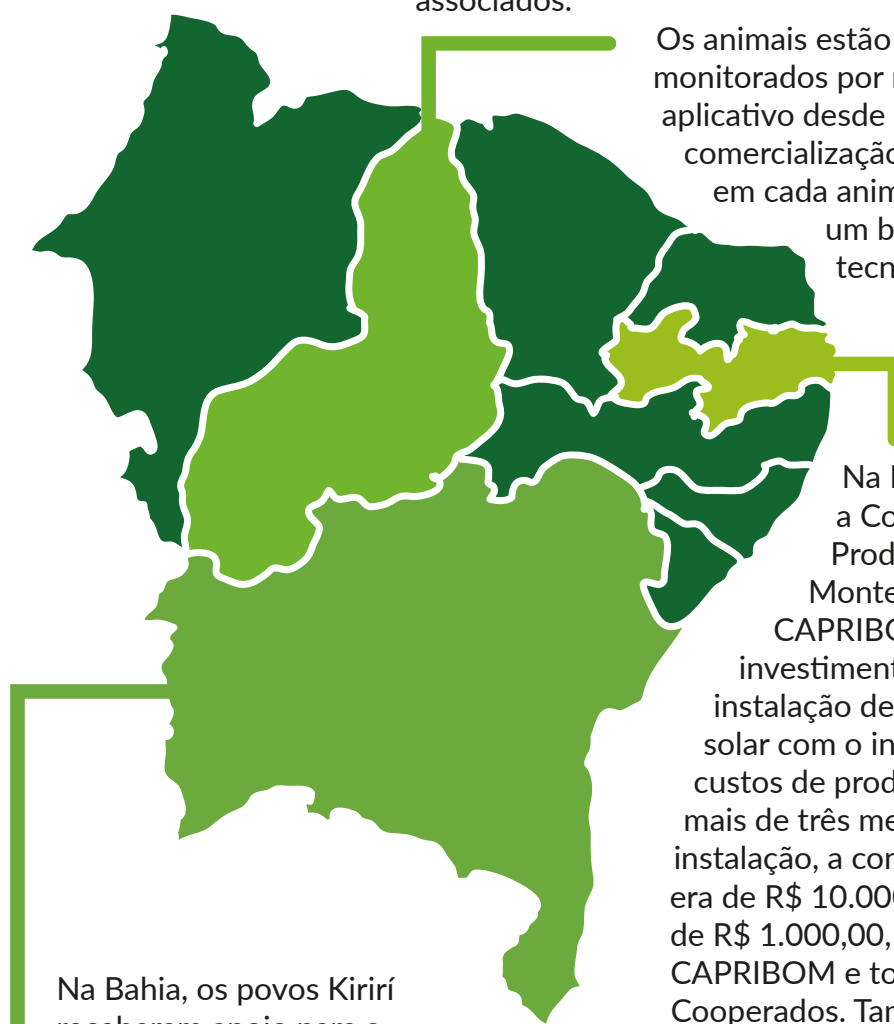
associados.

Os animais estão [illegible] monitorados por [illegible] aplicativo desde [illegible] comercializaçã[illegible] em cada anim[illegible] um b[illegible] tecn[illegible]

Na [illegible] a Co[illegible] Prod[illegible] Monte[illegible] CAPRIBO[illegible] investiment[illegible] instalação de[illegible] solar com o in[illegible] custos de prod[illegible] mais de três me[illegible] instalação, a con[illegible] era de R$ 10.00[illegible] de R$ 1.000,00, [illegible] CAPRIBOM e to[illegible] Cooperados. Tan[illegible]

Na Bahia, os povos Kirirí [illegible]